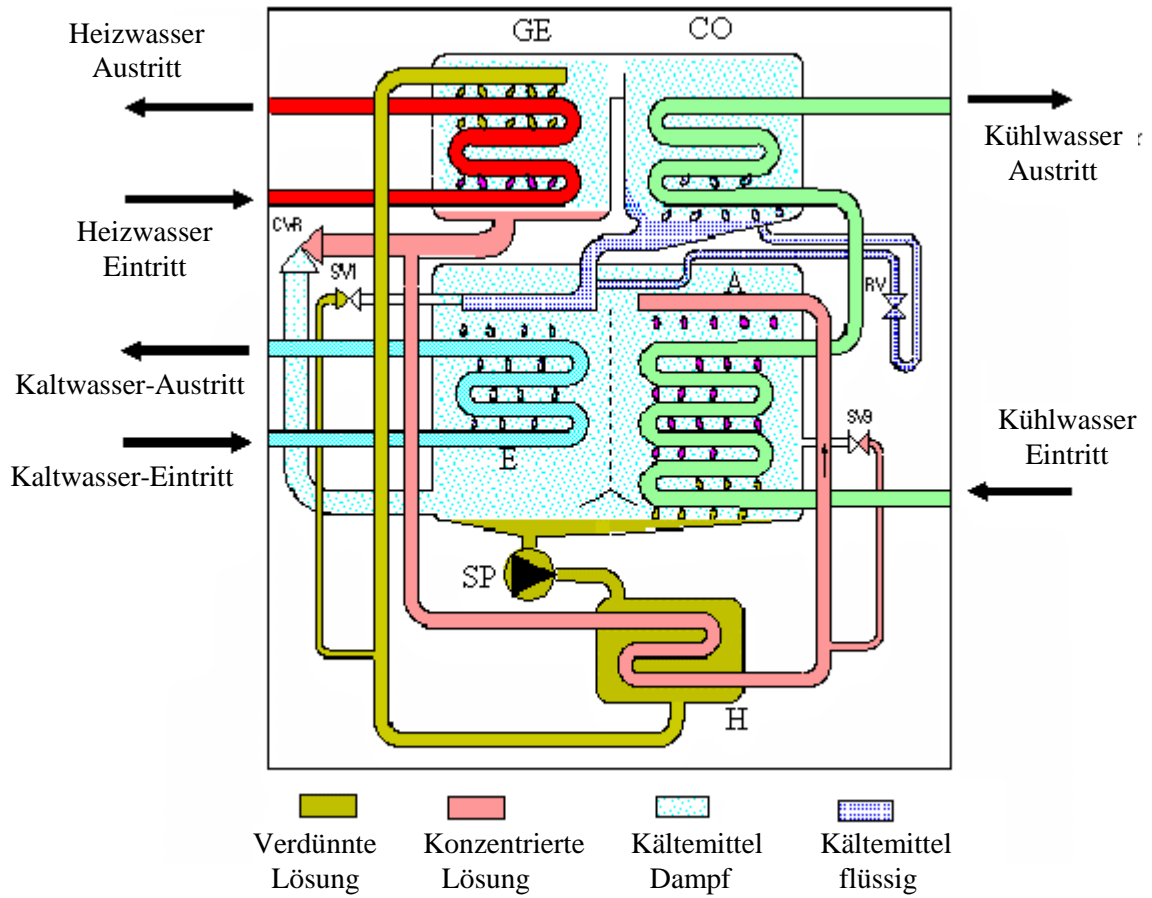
GE

CO

Heizwasser Austritt

Kühlwasser Austritt

Heizwasser Eintritt

CVR

SV1

A

RV

Kaltwasser-Austritt

SV9

Kühlwasser Eintritt

Kaltwasser-Eintritt

E

SP

H

Verdünnte Lösung

Konzentrierte Lösung

Kältemittel Dampf

Kältemittel flüssig